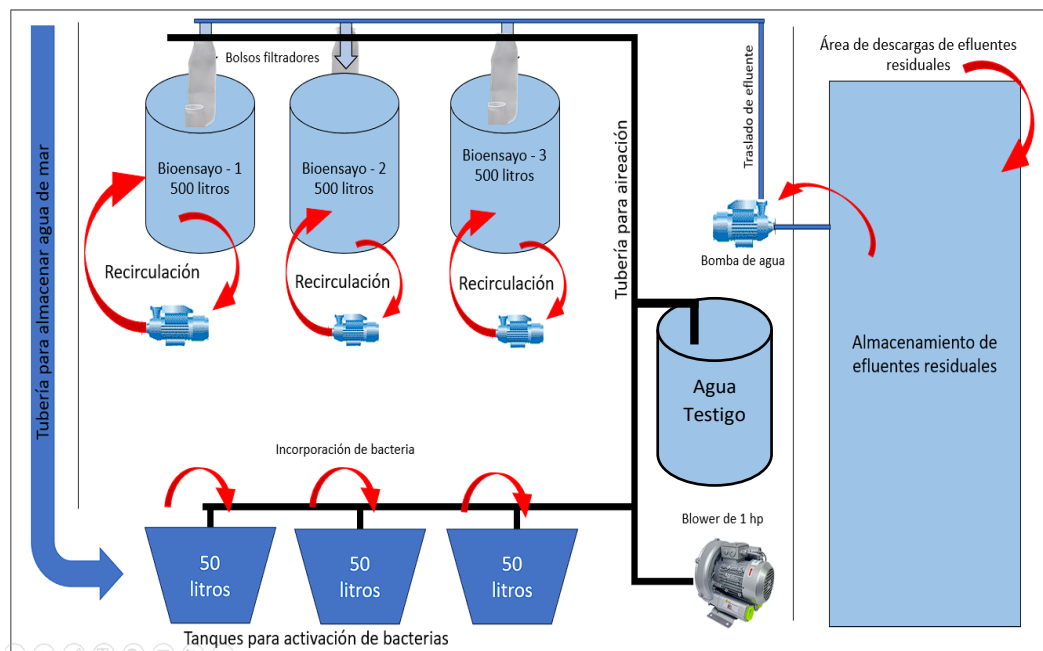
Bolsos filtradores

Área de descargas de efluentes residuales

Tubería para almacenar agua de mar

Bioensayo - 1
500 litros

Bioensayo - 2
500 litros

Bioensayo - 3
500 litros

Tubería para aireación

Traslado de efluente

Recirculación

Recirculación

Recirculación

Bomba de agua

Almacenamiento de efluentes residuales

Agua
Testigo

Incorporación de bacteria

Blower de 1 hp

50
litros

50
litros

50
litros

Tanques para activación de bacterias